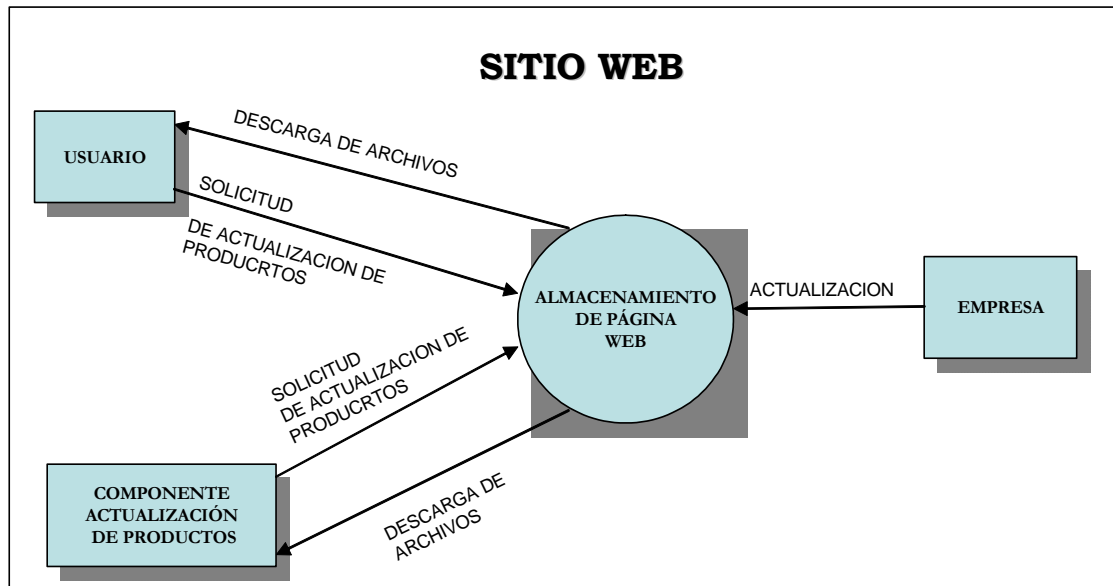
SITIO WEB

USUARIO

DESCARGA DE ARCHIVOS

SOLICITUD DE ACTUALIZACION DE PRODUCRTOS

ALMACENAMIENTO DE PÁGINA WEB

ACTUALIZACION

EMPRESA

SOLICITUD DE ACTUALIZACION DE PRODUCRTOS

COMPONENTE ACTUALIZACIÓN DE PRODUCTOS

DESCARGA DE ARCHIVOS